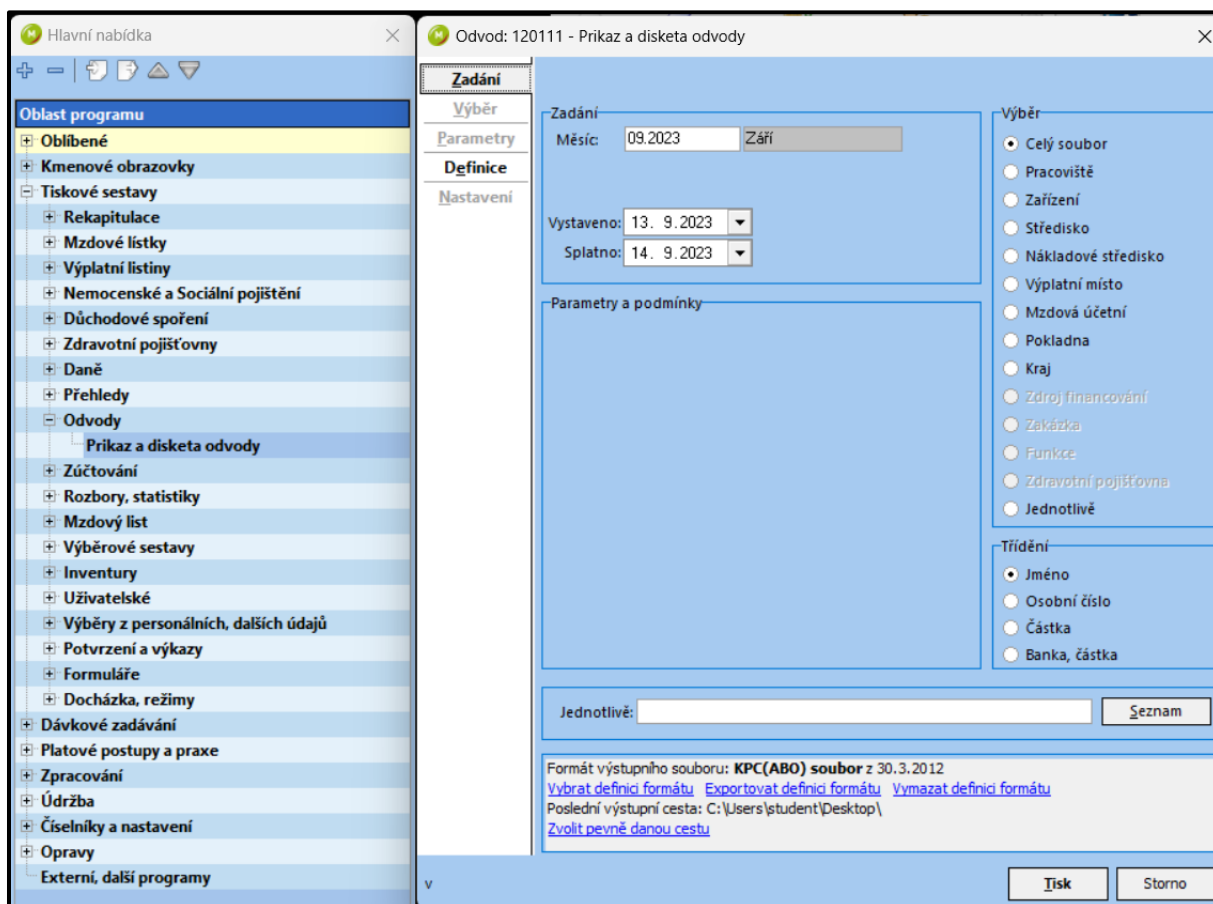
Hlavní nabídka

Oblast programu
Oblíbené
Kmenové obrazovky
Tiskové sestavy
Rekapitulace
Mzdové lístky
Výplatní listiny
Nemocenské a Sociální pojištění
Důchodové spoření
Zdravotní pojišťovny
Daně
Přehledy
Odvody
Prikaz a disketa odvody
Zúčtování
Rozbory, statistiky
Mzdový list
Výběrové sestavy
Inventury
Uživatelské
Výběry z personálních, dalších údajů
Potvrzení a výkazy
Formuláře
Docházka, režimy
Dávkové zadávání
Platové postupy a praxe
Zpracování
Údržba
Číselníky a nastavení
Opravy
Externí, další programy

Odvod: 120111 - Prikaz a disketa odvody

Zadání
Výběr
Parametry
Definice
Nastavení

Zadání
Měsíc: 09.2023 Září
Vystaveno: 13. 9.2023
Splatno: 14. 9.2023

Parametry a podmínky

Výběr
Celý soubor
Pracoviště
Zařízení
Středisko
Nákladové středisko
Výplatní místo
Mzdová účetní
Pokladna
Kraj
Zdroj financování
Zakázka
Funkce
Zdravotní pojišťovna
Jednotlivě

Třídění
Jméno
Osobní číslo
Částka
Banka, částka

Jednotlivě:
Seznam

Formát výstupního souboru: **KPC(ABO) soubor** z 30.3.2012
Vybrat definici formátu Exportovat definici formátu Vymazat definici formátu
Poslední výstupní cesta: C:\Users\student\Desktop\
Zvolit pevně danou cestu

v
Tisk
Storno